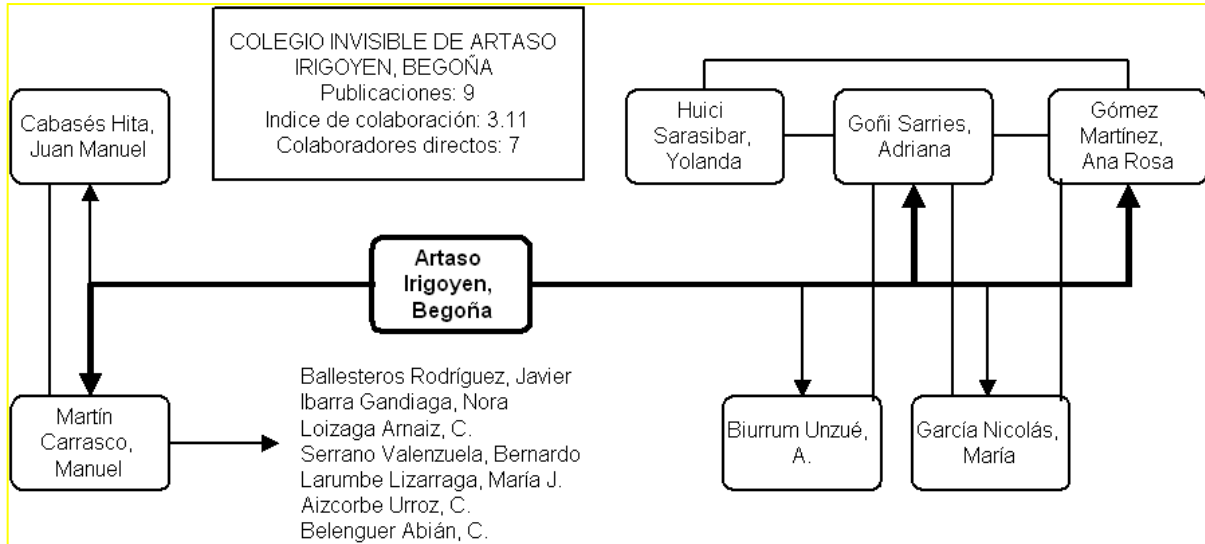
COLEGIO INVISIBLE DE ARTASO IRIGOYEN, BEGOÑA
Publicaciones: 9
Indice de colaboración: 3.11
Colaboradores directos: 7

Cabasés Hita, Juan Manuel

Huici Sarasibar, Yolanda

Goñi Sarries, Adriana

Gómez Martínez, Ana Rosa

Artaso Irigoyen, Begoña

Martín Carrasco, Manuel

Ballesteros Rodríguez, Javier
Ibarra Gandiaga, Nora
Loizaga Arnaiz, C.
Serrano Valenzuela, Bernardo
Larumbe Lizarraga, María J.
Aizcorbe Urroz, C.
Belenguer Abián, C.

Biurrum Unzué, A.

García Nicolás, María